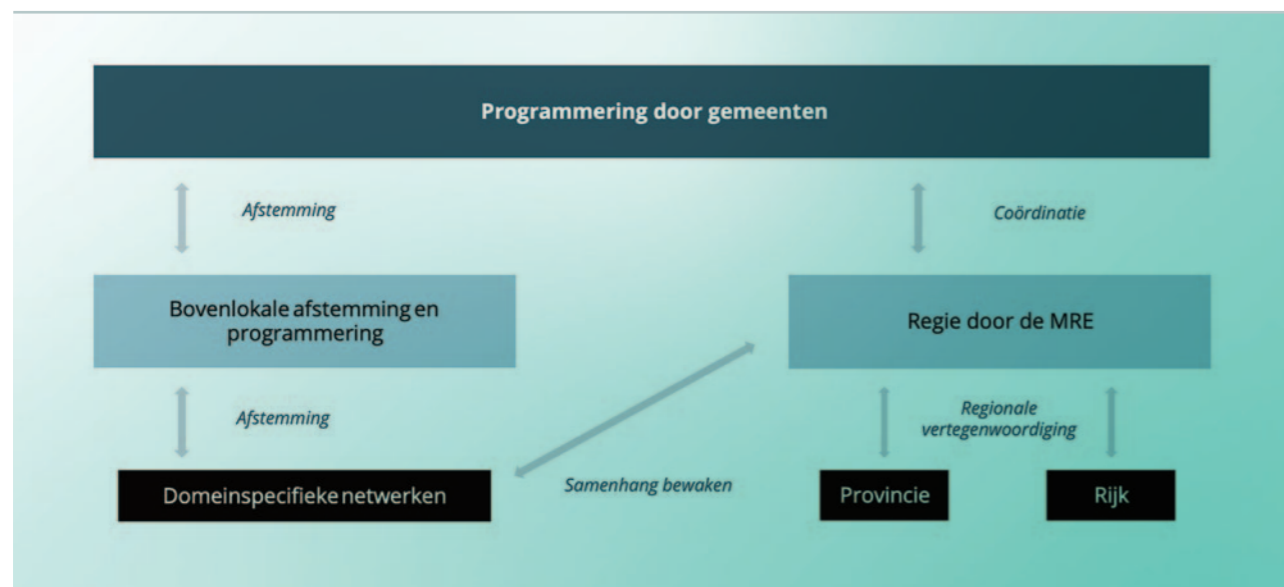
Programmering door gemeenten

Afstemming

Coördinatie

Bovenlokale afstemming en programmering

Regie door de MRE

Afstemming

Regionale vertegenwoordiging

Domeinspecifieke netwerken

Samenhang bewaken

Provincie

Rijk